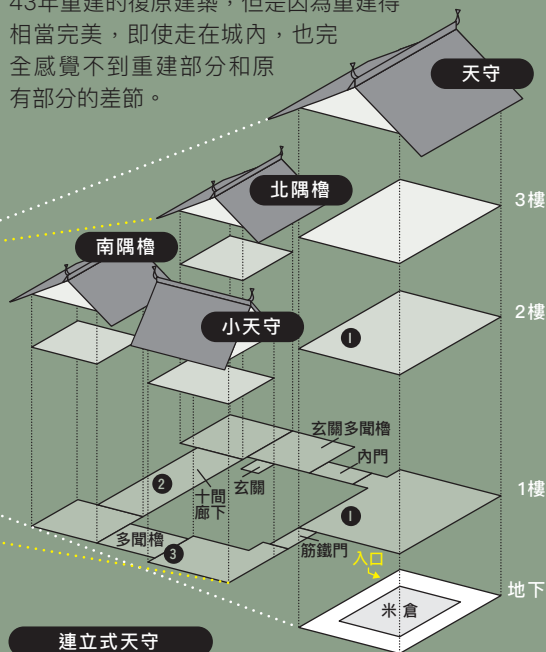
43年重建的復原建築，但是因為重建得相當完美，即使走在城內，也完全感覺不到重建部分和原有部分的差節。

天守
北隅櫓
3樓
南隅櫓
2樓
小天守
1
玄關多聞櫓
內門
2
十間廊下
玄關
1樓
1
多聞櫓
3
筋鐵門
入口
地下
米倉
連立式天守